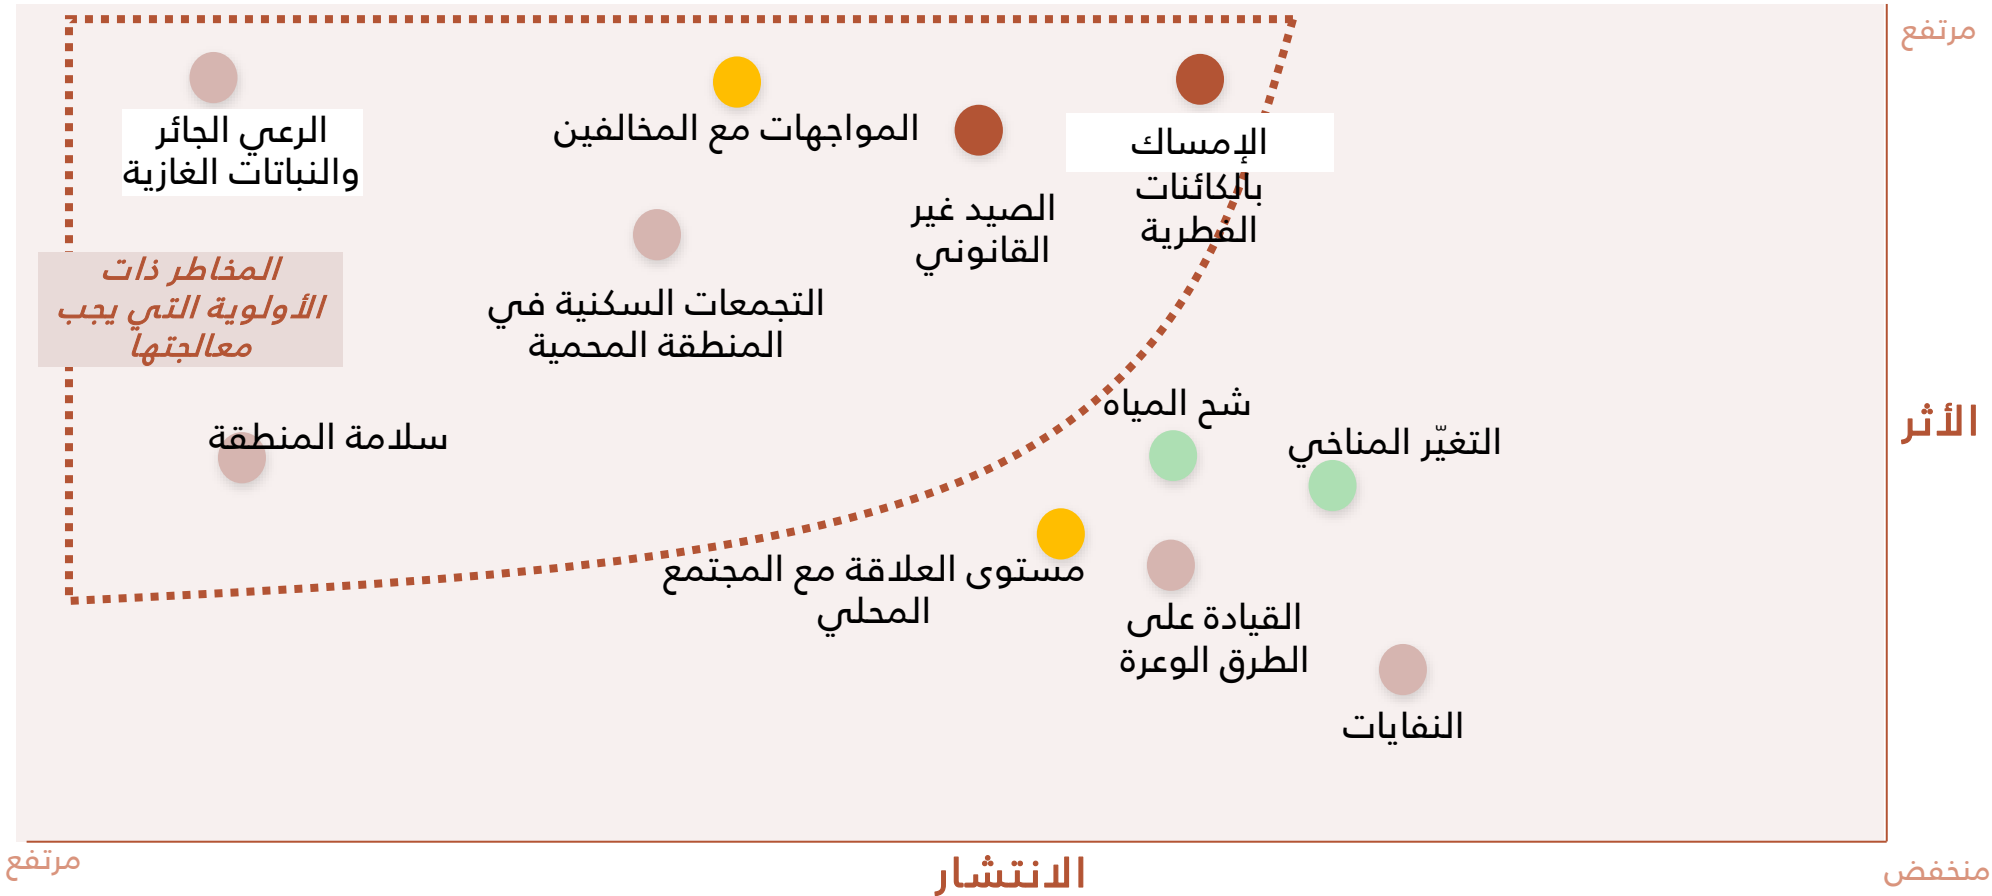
مرتفع

الأثر

منخفض

الانتشار

مرتفع

الرعي الجائر والنباتات الغازية

المواجهات مع المخالفين

الإمساك بالكائنات الفطرية

الصيد غير القانوني

المخاطر ذات الأولوية التي يجب معالجتها

التجمعات السكنية في المنطقة المحمية

سلامة المنطقة

شح المياه

التغيّر المناخي

مستوى العلاقة مع المجتمع المحلي

القيادة على الطرق الوعرة

النفايات